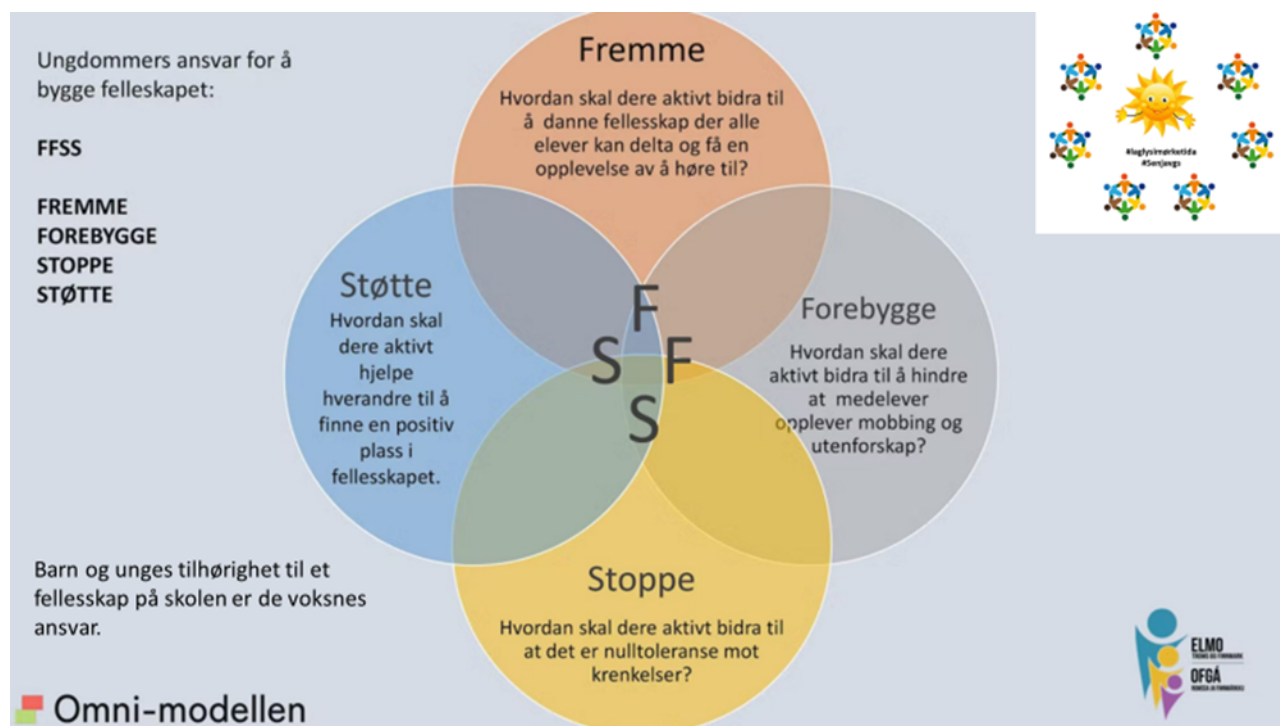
Ungdommers ansvar for å bygge felleskapet:

FFSS

FREMME
FOREBYGGE
STOPPE
STØTTE

Fremme
Hvordan skal dere aktivt bidra til å danne fellesskap der alle elever kan delta og få en opplevelse av å høre til?

Støtte
Hvordan skal dere aktivt hjelpe hverandre til å finne en positiv plass i fellesskapet.

Forebygge
Hvordan skal dere aktivt bidra til å hindre at medelever opplever mobbing og utenforskap?

F
S F
S

Stoppe
Hvordan skal dere aktivt bidra til at det er nulltoleranse mot krenkelser?

Barn og unges tilhørighet til et fellesskap på skolen er de voksnes ansvar.

Omni-modellen

#Jegfyslmørketida
#Senjangs

ELMO
TROMS OG FINNMARK
OFGÁ
ROMSA JA FINNMÁRKU